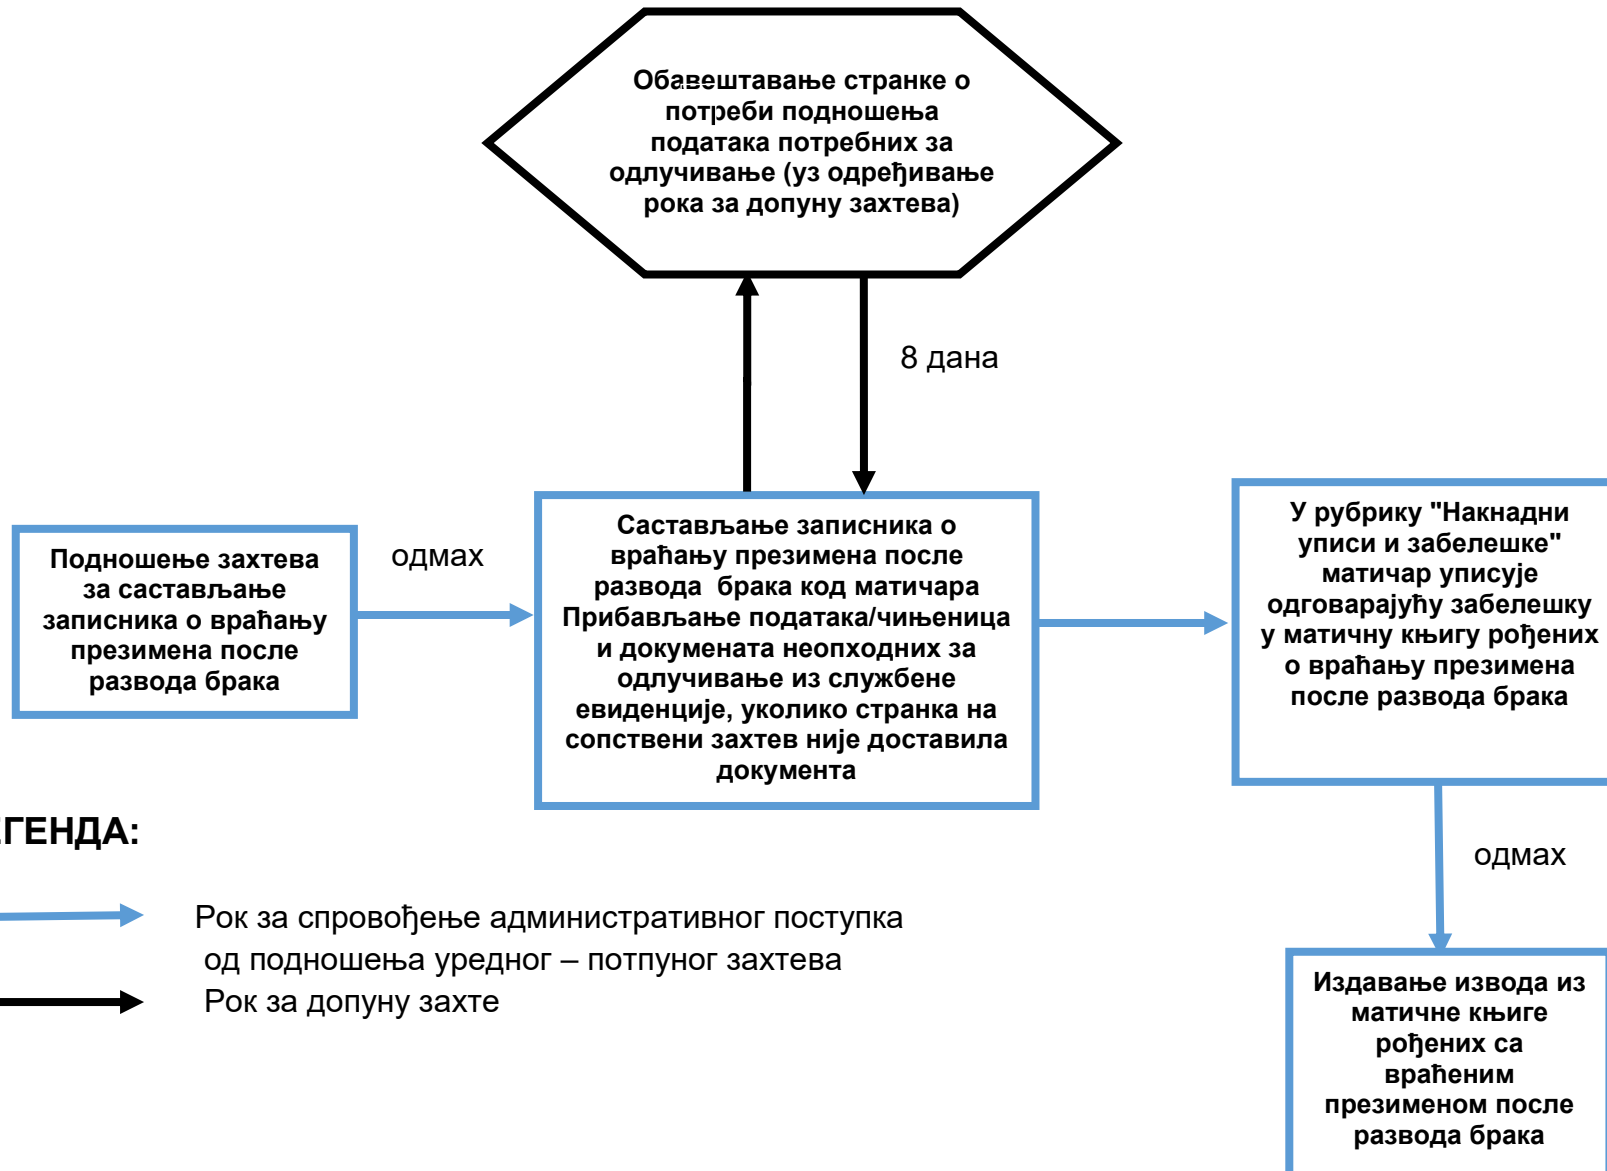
Обавештавање странке о потреби подношења података потребних за одлучивање (уз одређивање рока за допуну захтева)

8 дана

Подношење захтева за састављање записника о враћању презимена после развода брака

одмах

Састављање записника о враћању презимена после развода брака код матичара Прибављање података/чињеница и докумената неопходних за одлучивање из службене евиденције, уколико странка на сопствени захтев није доставила документа

У рубрику "Накнадни уписи и забелешке" матичар уписује одговарајућу забелешку у матичну књигу рођених о враћању презимена после развода брака

одмах

Издавање извода из матичне књиге рођених са враћеним презименом после развода брака

ГЕНДА:

Рок за спровођење административног поступка од подношења уредног – потпуног захтева

Рок за допуну захте